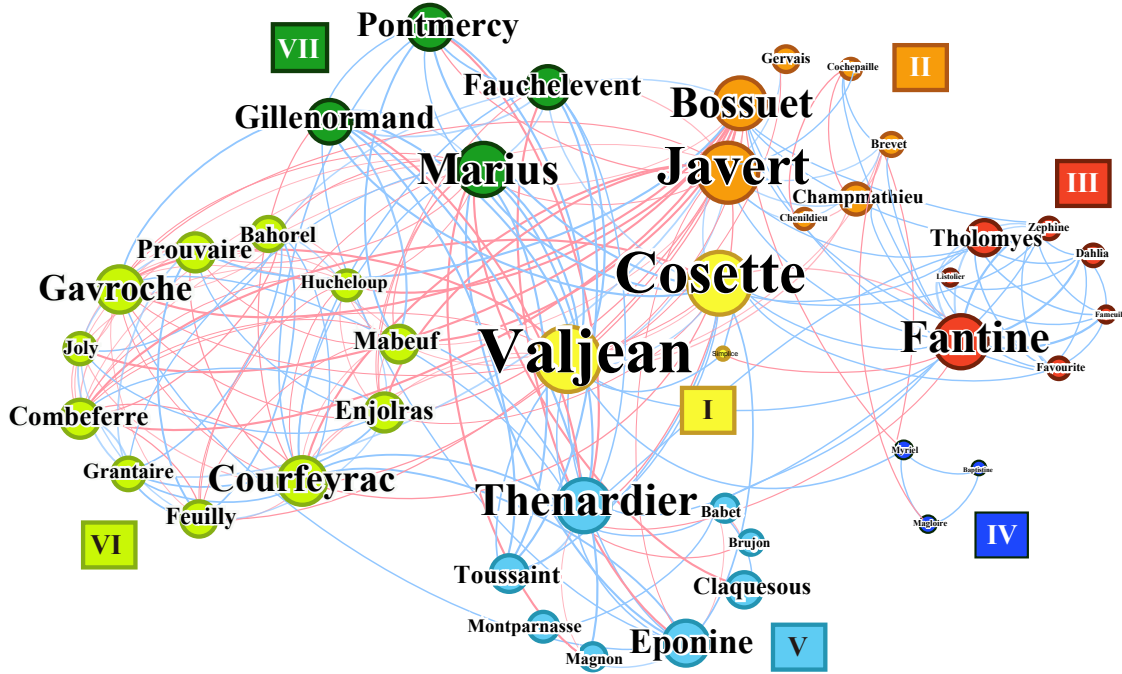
Pontmercy
VII
Fauchelevent
Gillenormand
Marius
Gervais
Cochepaille
II
Bossuet
Javert
Brevet
Champmathieu
Chenildieu
III
Zephine
Tholomyes
Dahlia
Listolier
Fameuil
Fantine
Favourite
Cosette
Simplice
Valjean
I
Bahorel
Prouvaire
Hucheloup
Gavroche
Joly
Mabeuf
Combeferre
Enjolras
Grantaire
Courfeyrac
Feuilly
VI
Thenardier
Babet
Brujon
Toussaint
Claquesous
Montparnasse
Magnon
Eponine
V
Myriel
Baptistine
Magloire
IV